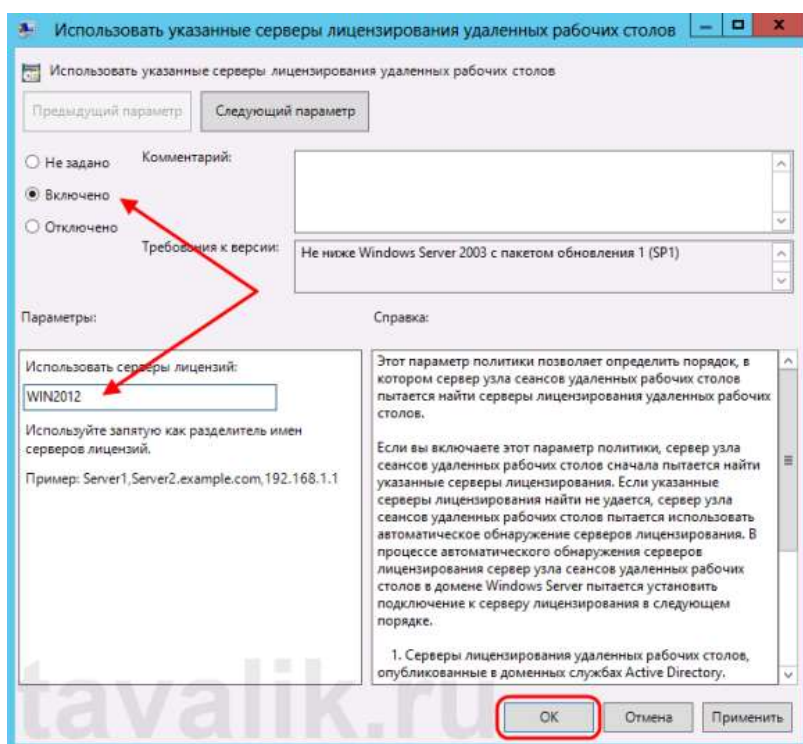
Использовать указанные серверы лицензирования удаленных рабочих столов

Использовать указанные серверы лицензирования удаленных рабочих столов

Предыдущий параметр

Следующий параметр

Не задано

Включено

Отключено

Комментарий:

Требования к версии:

Не ниже Windows Server 2003 с пакетом обновления 1 (SP1)

Параметры:

Справка:

Использовать серверы лицензий:

WIN2012

Используйте запятую как разделитель имен серверов лицензий.

Пример: Server1,Server2.example.com,192.168.1.1

Этот параметр политики позволяет определить порядок, в котором сервер узла сеансов удаленных рабочих столов пытается найти серверы лицензирования удаленных рабочих столов.

Если вы включаете этот параметр политики, сервер узла сеансов удаленных рабочих столов сначала пытается найти указанные серверы лицензирования. Если указанные серверы лицензирования найти не удается, сервер узла сеансов удаленных рабочих столов пытается использовать автоматическое обнаружение серверов лицензирования. В процессе автоматического обнаружения серверов лицензирования сервер узла сеансов удаленных рабочих столов в домене Windows Server пытается установить подключение к серверу лицензирования в следующем порядке.

1. Серверы лицензирования удаленных рабочих столов, опубликованные в доменных службах Active Directory.

tavalik.ru

ОК

Отмена

Применить